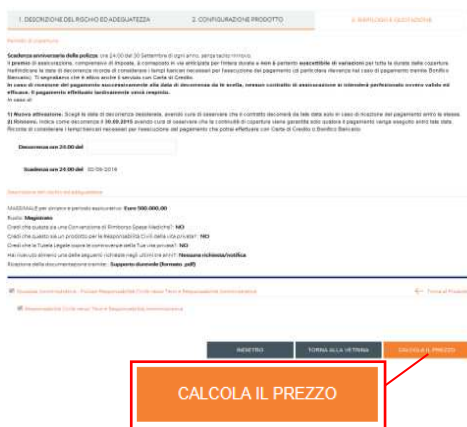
1. DESCRIZIONE DEL RISCHIO ED ADEGUATEZZA
2. CONFIGURAZIONE PRODOTTO
3. RIEPILOGO E QUOTAZIONE

Periodo di copertura

Scadenza anniversaria della polizza: ore 24:00 del 30 Settembre di ogni anno, senza tacito rinnovo.
Il premio di assicurazione, comprensivo di imposte, è corrisposto in via anticipata per l'intera durata e non è pertanto suscettibile di variazioni per tutta la durata della copertura. Nell'indicare la data di decorrenza ricordi di considerare i tempi bancari necessari per l'esecuzione del pagamento (di particolare rilevanza nel caso di pagamento tramite Bonifico Bancario). Ti segnaliamo che è attivo anche il servizio con Carta di Credito.
In caso di ricezione del pagamento successivamente alla data di decorrenza da te scelta, nessun contratto di assicurazione si intenderà perfezionato ovvero valido ed efficace. Il pagamento effettuato tardivamente verrà rimborsato.
In caso di:

1) Nuova attivazione: Scegli la data di decorrenza desiderata, avendo cura di osservare che il contratto decorrerà da tale data solo in caso di ricezione del pagamento entro la stessa.
2) Rinnovo, indica come decorrenza il 30.09.2019 avendo cura di osservare che la continuità di copertura viene garantita solo qualora il pagamento venga eseguito entro tale data. Ricorda di considerare i tempi tecnici necessari per l'esecuzione del pagamento che potrai effettuare con Carta di Credito o Bonifico Bancario.

Decorrenza ore 24:00 del

Scadenza ore 24:00 del 02/09/2019

Descrizione del rischio ed adeguatezza

MASSIMALE per sinistro e periodo assicurativo: Euro 500.000,00
Ruolo: Magistrato
Credi che questa sia una Convenzione di Rimborso Spese Mediche?: NO
Credi che questo sia un prodotto per la Responsabilità Civile della vita privata?: NO
Credi che la Tutela Legale copra le controversie della Tua vita privata?: NO
Hai ricevuto almeno una delle seguenti richieste negli ultimi tre anni?: Nessuna richiesta/notifica
Ricezione della documentazione tramite: Supporto durevole (formato .pdf)

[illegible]

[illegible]

Torna al Prodotto

INDIETRO
TORNA ALLA VETRINA
CALCOLA IL PREZZO

CALCOLA IL PREZZO